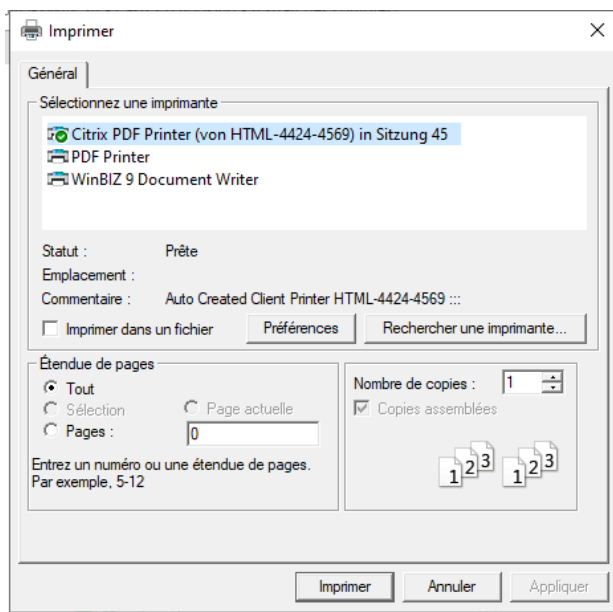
Imprimer

Général

Sélectionnez une imprimante

Citrix PDF Printer (von HTML-4424-4569) in Sitzung 45
PDF Printer
WinBIZ 9 Document Writer

Statut : Prête
Emplacement :
Commentaire : Auto Created Client Printer HTML-4424-4569 :::

Imprimer dans un fichier

Préférences

Rechercher une imprimante...

Étendue de pages

Tout
Sélection
Page actuelle
Pages :
0

Entrez un numéro ou une étendue de pages. Par exemple, 5-12

Nombre de copies : 1

Copies assemblées

1 2 3 1 2 3

Imprimer

Annuler

Appliquer